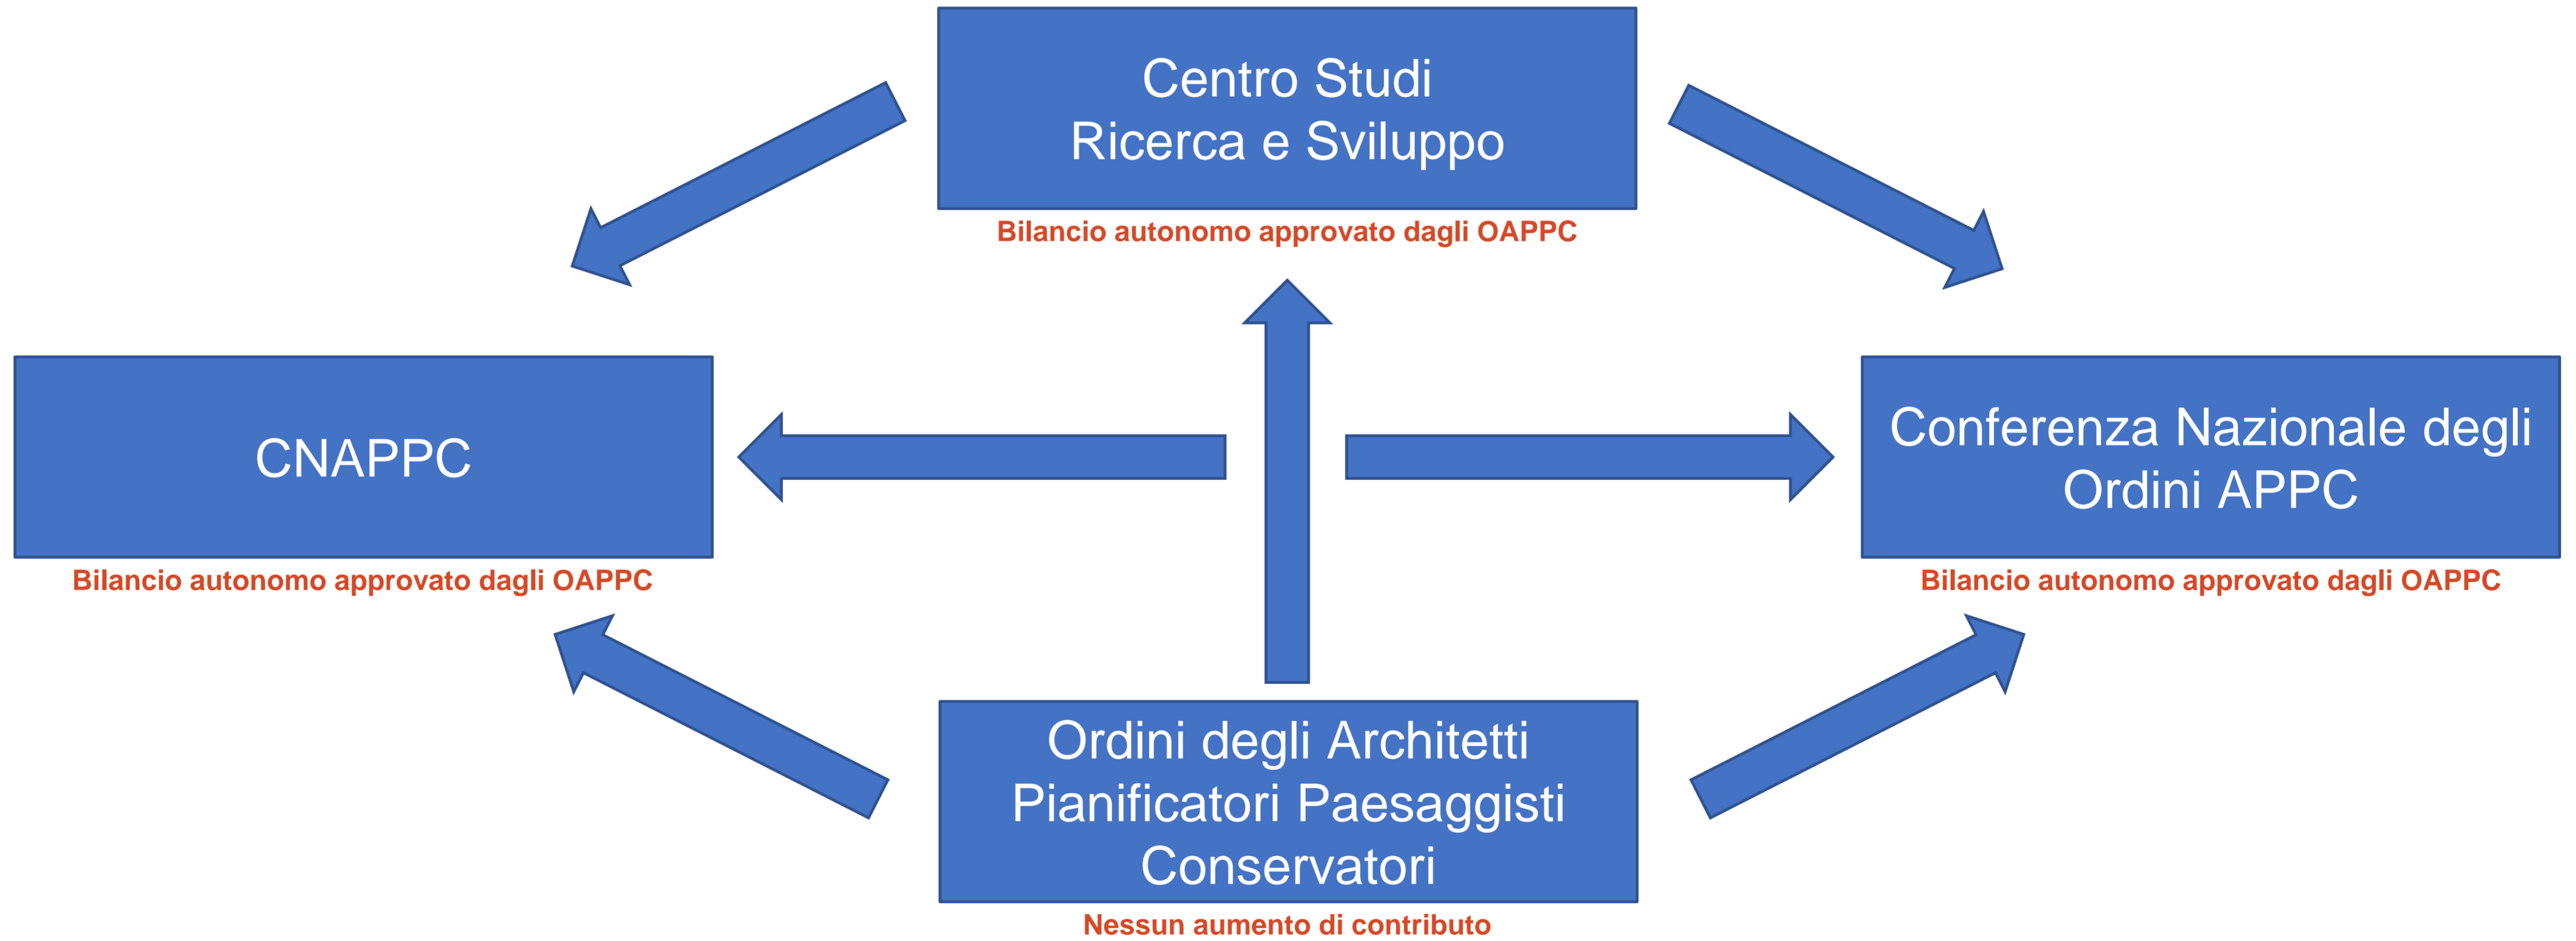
Centro Studi
Ricerca e Sviluppo

Bilancio autonomo approvato dagli OAPPC

CNAPPC

Bilancio autonomo approvato dagli OAPPC

Conferenza Nazionale degli Ordini APPC

Bilancio autonomo approvato dagli OAPPC

Ordini degli Architetti
Pianificatori Paesaggisti
Conservatori

Nessun aumento di contributo